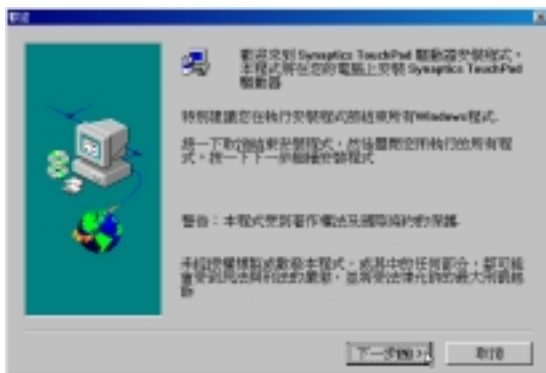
歡迎

歡迎使用 Synaptics TouchPad 驅動程式安裝程式。本程式將在您的電腦上安裝 Synaptics TouchPad 驅動程式

特別建議您在執行安裝程式前結束所有Windows程式

按一下取消結束安裝程式，然後關閉您所執行的所有程式。按一下下一步繼續安裝程式

警告：本程式受到著作權法及國際條約的保護

未經授權擅自複製或散佈本程式，或其中的任何部分，都可能會受到民法與刑法的重罰，並將受法律允許的最大刑責起訴

下一步(N) >
取消